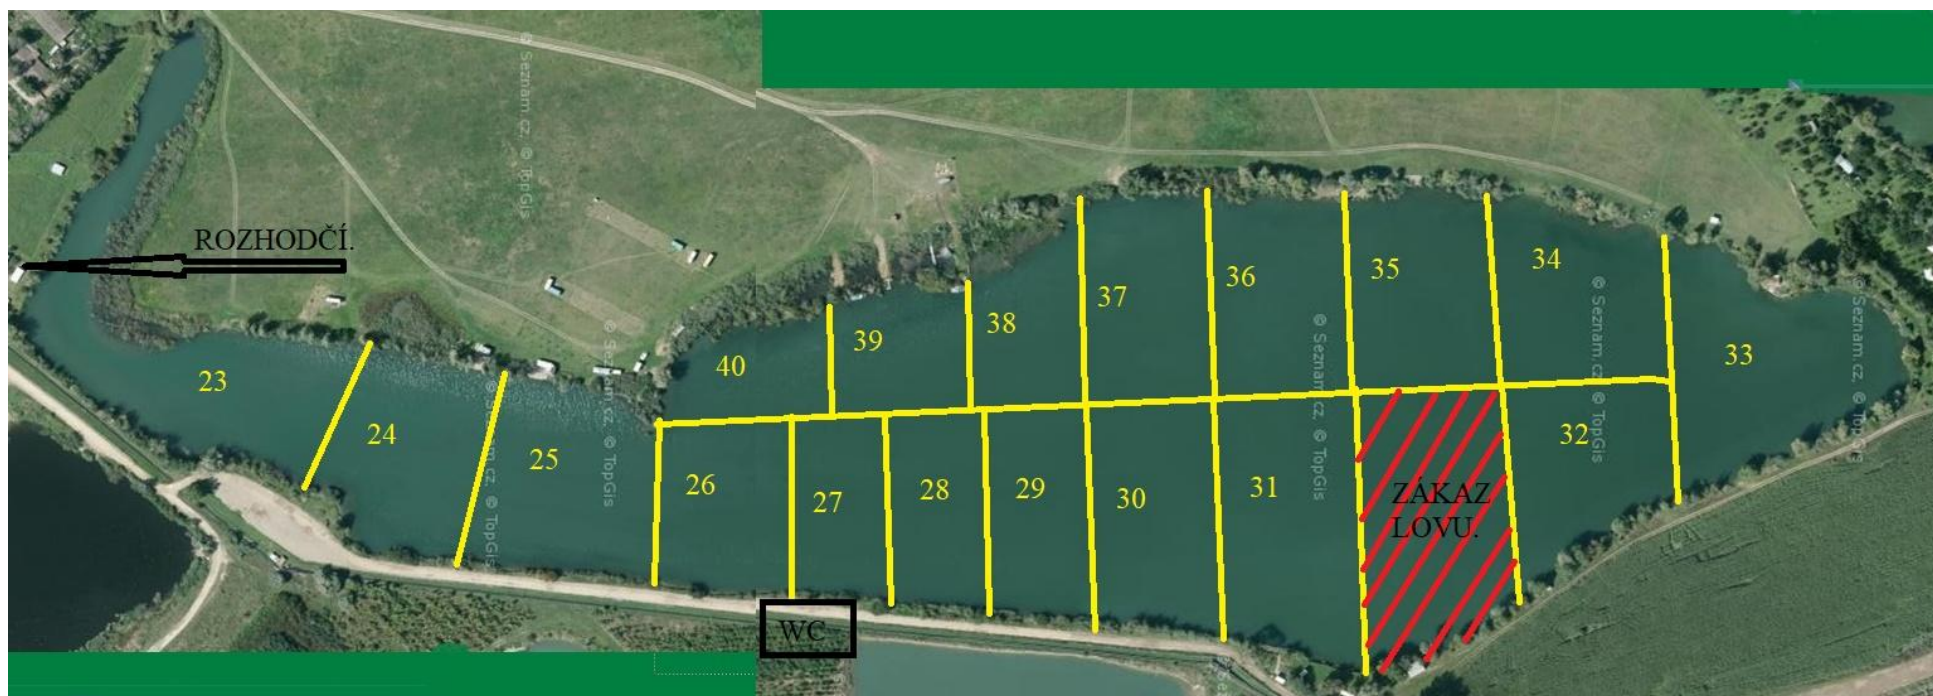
ROZHODČÍ.

© Seznam.cz, © TopGis

23
24
25
26
27
28
29
30
31
32
33
34
35
36
37
38
39
40

ZÁKAZ LOVU.

WC

© Seznam.cz, © TopGis
© Seznam.cz, © TopGis
© Seznam.cz, © TopGis
© Seznam.cz, © TopGis
© Seznam.cz, © TopGis